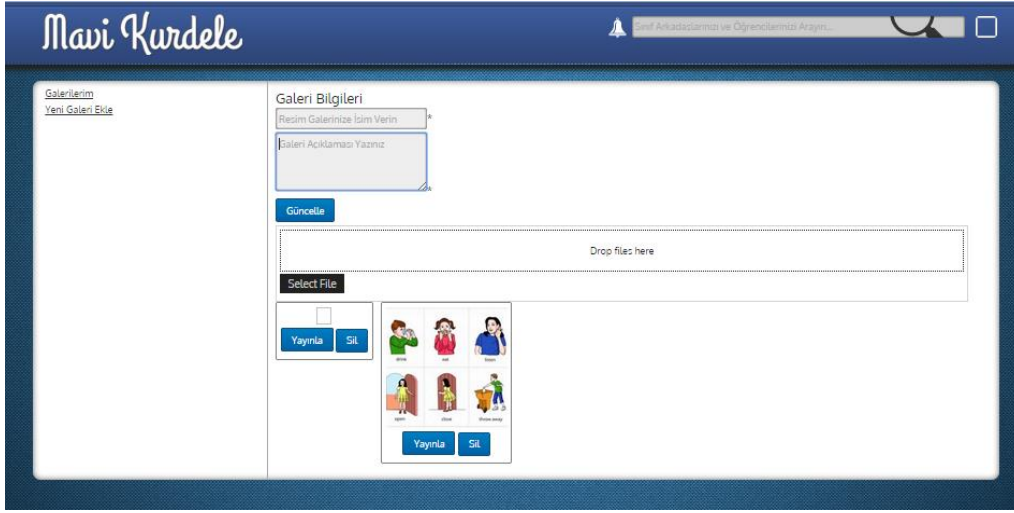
Mavi Kurdele

Sınıf Arkadaşlarınızı ve Öğrencilerinizi Arayın...

Galerilerim
Yeni Galeri Ekle

Galeri Bilgileri

Resim Galerinize İsim Verin *

Galeri Açıklaması Yazınız *

Güncelle

Drop files here

Select File

Yayınla Sil

drink eat listen

open close throw away

Yayınla Sil